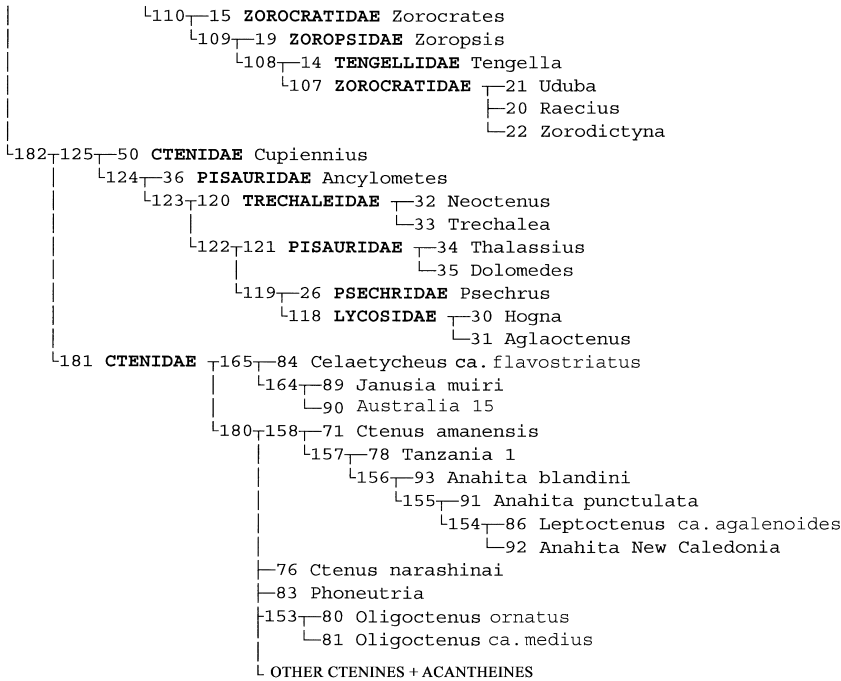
110 15 ZOROCRATIDAE Zorocrates
109 19 ZOROPSIDAE Zoropsis
108 14 TENGELLIDAE Tengella
107 ZOROCRATIDAE 21 Uduba
20 Raecius
22 Zorodictyna
182 125 50 CTENIDAE Cupiennius
124 36 PISAURIDAE Ancylometes
123 120 TRECHALEIDAE 32 Neoctenus
33 Trechalea
122 121 PISAURIDAE 34 Thalassius
35 Dolomedes
119 26 PSECHRIDAE Psechrus
118 LYCOSIDAE 30 Hogna
31 Aglaoctenus
181 CTENIDAE 165 84 Celaetycheus ca. flavostriatus
164 89 Janusia muiri
90 Australia 15
180 158 71 Ctenus amanensis
157 78 Tanzania 1
156 93 Anahita blandini
155 91 Anahita punctulata
154 86 Leptoctenus ca. agalenoides
92 Anahita New Caledonia
76 Ctenus narashinai
83 Phoneutria
153 80 Oligoctenus ornatus
81 Oligoctenus ca. medius
OTHER CTENINES + ACANTHEINES